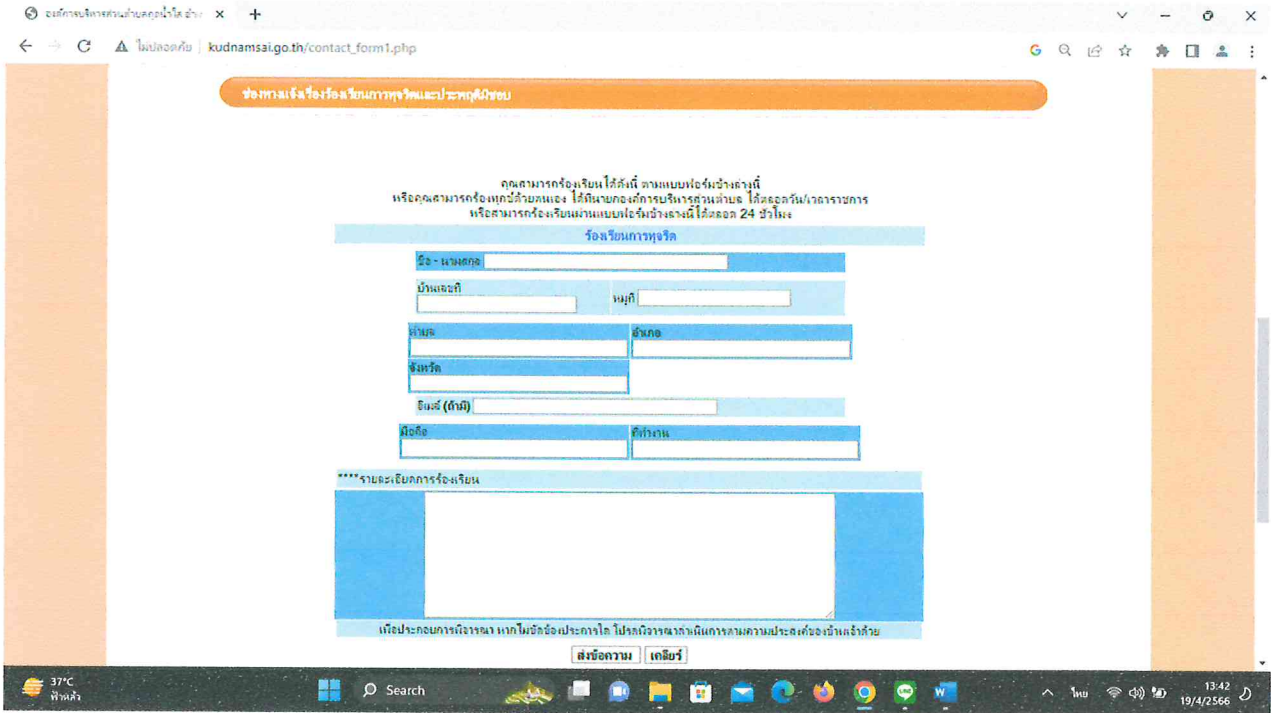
องค์การบริหารส่วนตำบลกุดน้ำใส อำเ ×

ไม่ปลอดภัย kudnamsai.go.th/contact_form1.php

ช่องทางแจ้งเรื่องร้องเรียนการทุจริตและประพฤติมิชอบ

คุณสามารถร้องเรียนได้ดังนี้ ตามแบบฟอร์มข้างล่างนี้
หรือคุณสามารถร้องทุกข์ด้วยตนเอง ได้ที่นายกองค์การบริหารส่วนตำบล ได้ตลอดวัน/เวลาราชการ
หรือสามารถร้องเรียนผ่านแบบฟอร์มข้างล่างนี้ได้ตลอด 24 ชั่วโมง

ร้องเรียนการทุจริต

ชื่อ - นามสกุล

บ้านเลขที่

หมู่ที่

ตำบล

อำเภอ

จังหวัด

อีเมล์ (ถ้ามี)

มือถือ

ที่ทำงาน

****รายละเอียดการร้องเรียน

เพื่อประกอบการพิจารณา หากไม่มีข้อประกอบการใด โปรดพิจารณาดำเนินการตามความประสงค์ของข้าพเจ้าด้วย

ส่งข้อความ เคลียร์

37°C
ฟ้าหลัว

Search

ไทย

13:42
19/4/2566